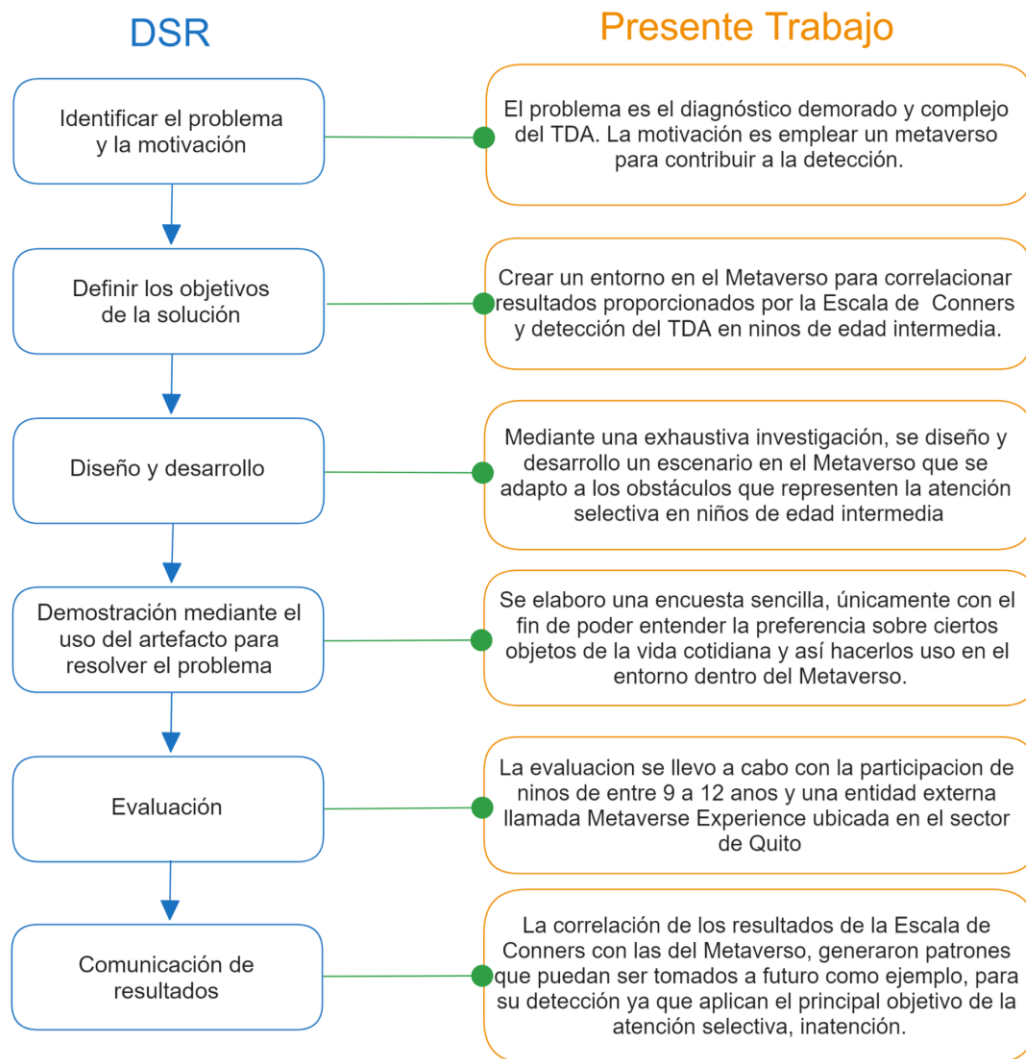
DSR

Presente Trabajo

Identificar el problema y la motivación

El problema es el diagnóstico demorado y complejo del TDA. La motivación es emplear un metaverso para contribuir a la detección.

Definir los objetivos de la solución

Crear un entorno en el Metaverso para correlacionar resultados proporcionados por la Escala de Conners y detección del TDA en ninos de edad intermedia.

Diseño y desarrollo

Mediante una exhaustiva investigación, se diseño y desarrollo un escenario en el Metaverso que se adapto a los obstáculos que representen la atención selectiva en niños de edad intermedia

Demostración mediante el uso del artefacto para resolver el problema

Se elaboro una encuesta sencilla, únicamente con el fin de poder entender la preferencia sobre ciertos objetos de la vida cotidiana y así hacerlos uso en el entorno dentro del Metaverso.

Evaluación

La evaluacion se llevo a cabo con la participacion de ninos de entre 9 a 12 anos y una entidad externa llamada Metaverse Experience ubicada en el sector de Quito

Comunicación de resultados

La correlación de los resultados de la Escala de Conners con las del Metaverso, generaron patrones que puedan ser tomados a futuro como ejemplo, para su detección ya que aplican el principal objetivo de la atención selectiva, inatención.